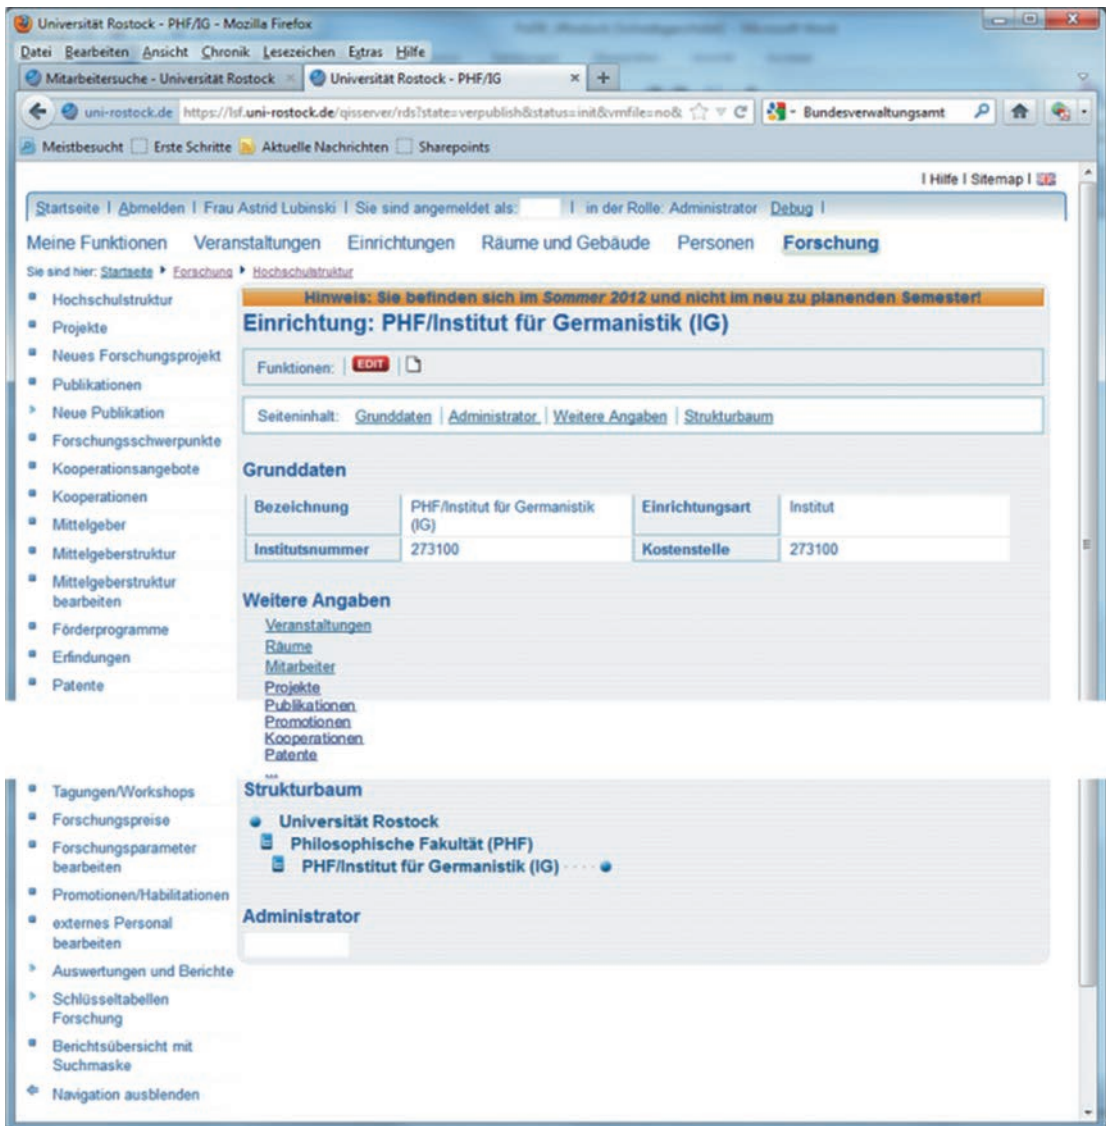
Universität Rostock - PHF/IG - Mozilla Firefox

Datei Bearbeiten Ansicht Chronik Lesezeichen Extras Hilfe

Mitarbeitersuche - Universität Rostock × | Universität Rostock - PHF/IG × | +

uni-rostock.de https://lsf.uni-rostock.de/qisserver/rds?state=verpublish&status=init&vmfile=no& | Bundesverwaltungsamt

Meistbesucht | Erste Schritte | Aktuelle Nachrichten | Sharepoints

| Hilfe | Sitemap |

Startseite | Abmelden | Frau Astrid Lubinski | Sie sind angemeldet als: | in der Rolle: Administrator Debug |

Meine Funktionen Veranstaltungen Einrichtungen Räume und Gebäude Personen Forschung

Sie sind hier: Startseite ▸ Forschung ▸ Hochschulstruktur

Hochschulstruktur
Projekte
Neues Forschungsprojekt
Publikationen
Neue Publikation
Forschungsschwerpunkte
Kooperationsangebote
Kooperationen
Mittelgeber
Mittelgeberstruktur
Mittelgeberstruktur bearbeiten
Förderprogramme
Erfindungen
Patente
Tagungen/Workshops
Forschungspreise
Forschungsparameter bearbeiten
Promotionen/Habilitationen
externes Personal bearbeiten
Auswertungen und Berichte
Schlüsseltabellen Forschung
Berichtsübersicht mit Suchmaske
Navigation ausblenden

Hinweis: Sie befinden sich im Sommer 2012 und nicht im neu zu planenden Semester!

Einrichtung: PHF/Institut für Germanistik (IG)

Funktionen: EDIT

Seiteninhalt: Grunddaten | Administrator | Weitere Angaben | Strukturbaum

Grunddaten

| Bezeichnung | PHF/Institut für Germanistik (IG) | Einrichtungsart | Institut |
|---|---|---|---|
| Institutsnummer | 273100 | Kostenstelle | 273100 |

Weitere Angaben

Veranstaltungen
Räume
Mitarbeiter
Projekte
Publikationen
Promotionen
Kooperationen
Patente

Strukturbaum

Universität Rostock
Philosophische Fakultät (PHF)
PHF/Institut für Germanistik (IG)

Administrator